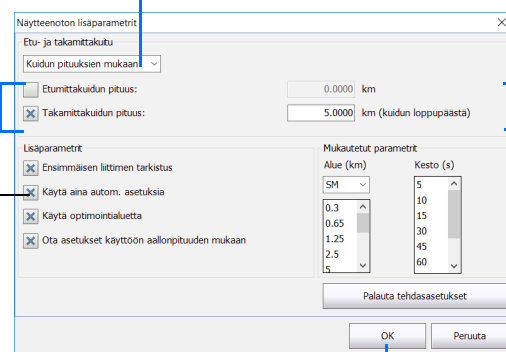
Näytteenoton lisäparametrit

Etu- ja takamittakuitu

Kuidun pituuksien mukaan

Etumittakuidun pituus: 0.0000 km

Takamittakuidun pituus: 5.0000 km (kuidun loppupäästä)

Lisäparametrit

Ensimmäisen liittimen tarkistus

Käytä aina autom. asetuksia

Käytä optimointialuetta

Ota asetukset käyttöön aallonpituuden mukaan

Mukautetut parametrit

Alue (km)

SM

0.3
0.65
1.25
2.5
5

Kesto (s)

5
10
15
30
45
60

Palauta tehdasasetukset

OK

Peruuta